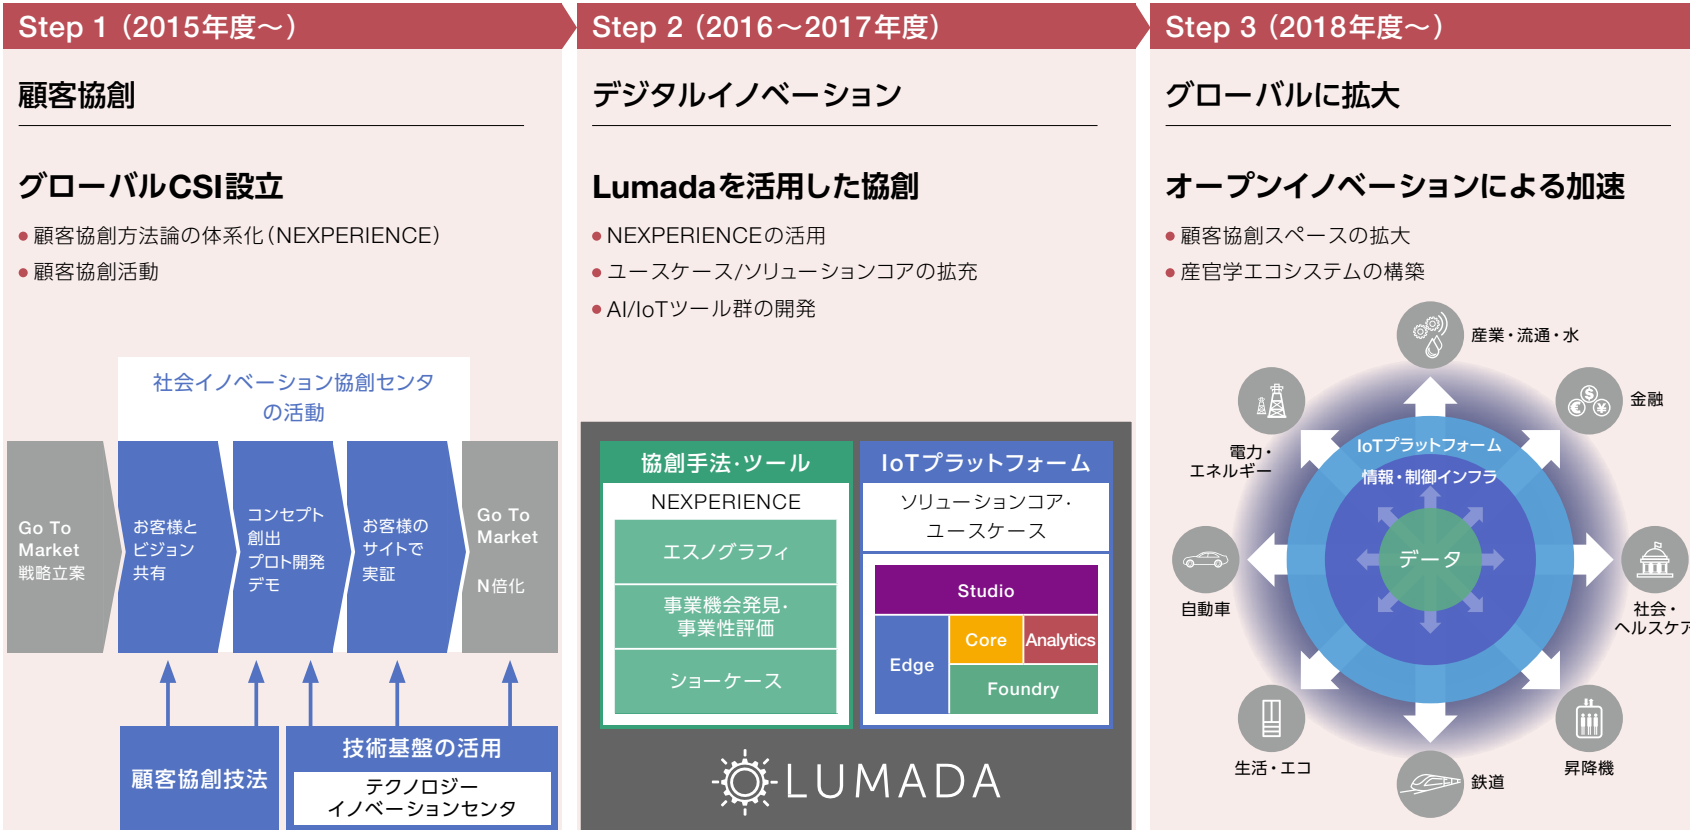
Step 1（2015年度～）

顧客協創

グローバルCSI設立

● 顧客協創方法論の体系化（NEXPERIENCE）
● 顧客協創活動

社会イノベーション協創センタの活動

Go To Market 戦略立案

お客様とビジョン共有

コンセプト創出 プロト開発 デモ

お客様のサイトで実証

Go To Market N倍化

顧客協創技法

技術基盤の活用

テクノロジーイノベーションセンタ

Step 2（2016～2017年度）

デジタルイノベーション

Lumadaを活用した協創

● NEXPERIENCEの活用
● ユースケース/ソリューションコアの拡充
● AI/IoTツール群の開発

協創手法・ツール

NEXPERIENCE

エスノグラフィ

事業機会発見・事業性評価

ショーケース

IoTプラットフォーム

ソリューションコア・ユースケース

Studio

Edge

Core

Analytics

Foundry

LUMADA

Step 3（2018年度～）

グローバルに拡大

オープンイノベーションによる加速

● 顧客協創スペースの拡大
● 産官学エコシステムの構築

産業・流通・水

金融

電力・エネルギー

IoTプラットフォーム

情報・制御インフラ

データ

自動車

社会・ヘルスケア

生活・エコ

鉄道

昇降機